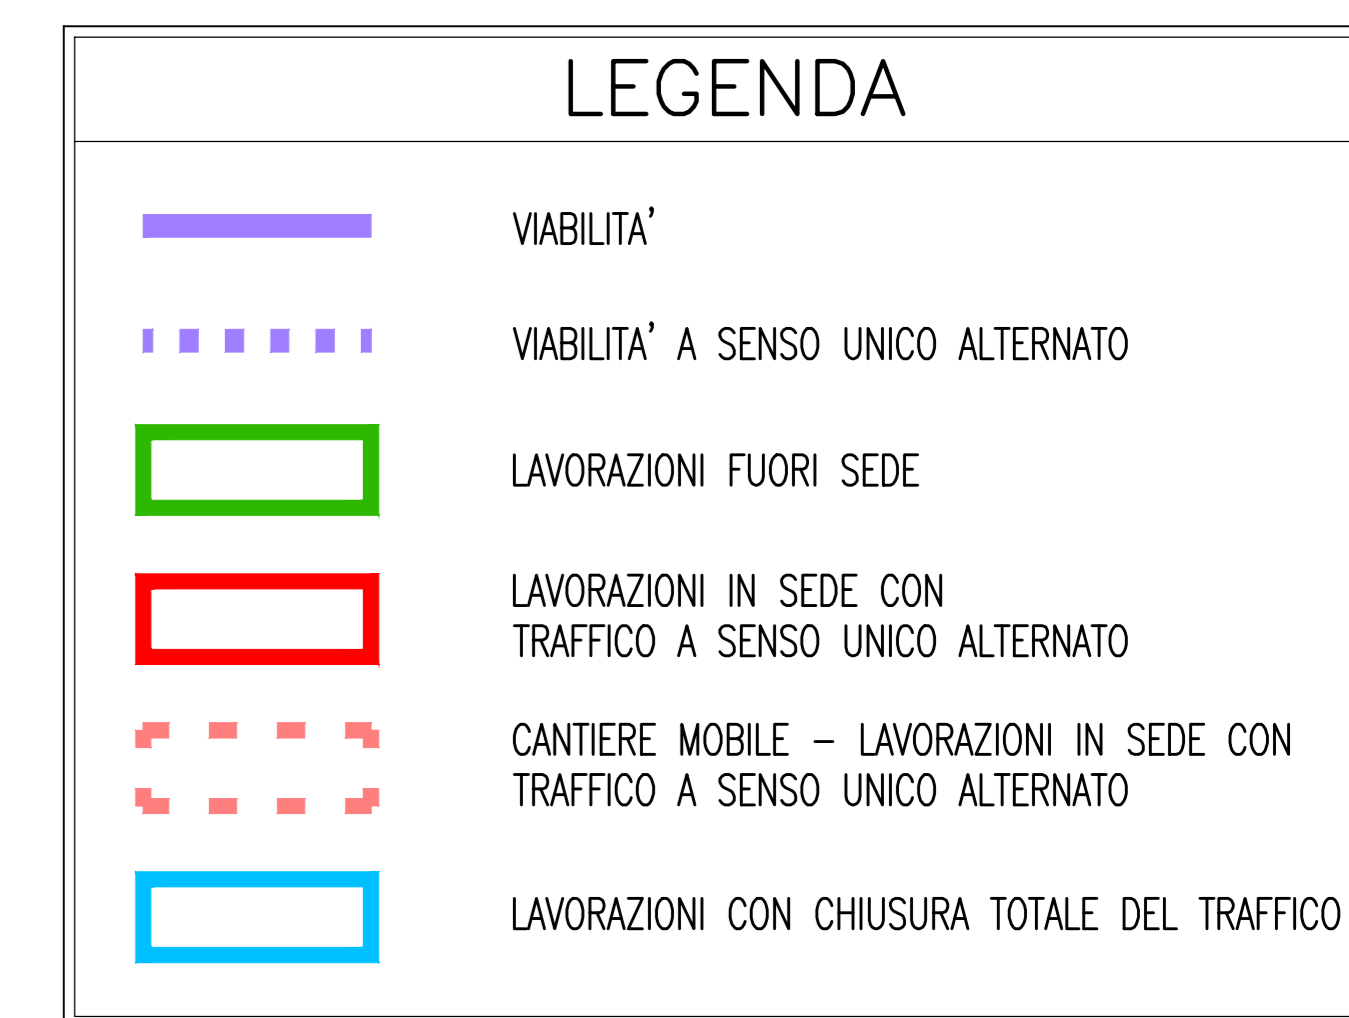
LEGENDA

VIABILITA'

VIABILITA' A SENSO UNICO ALTERNATO

LAVORAZIONI FUORI SEDE

LAVORAZIONI IN SEDE CON
TRAFFICO A SENSO UNICO ALTERNATO

CANTIERE MOBILE – LAVORAZIONI IN SEDE CON
TRAFFICO A SENSO UNICO ALTERNATO

LAVORAZIONI CON CHIUSURA TOTALE DEL TRAFFICO